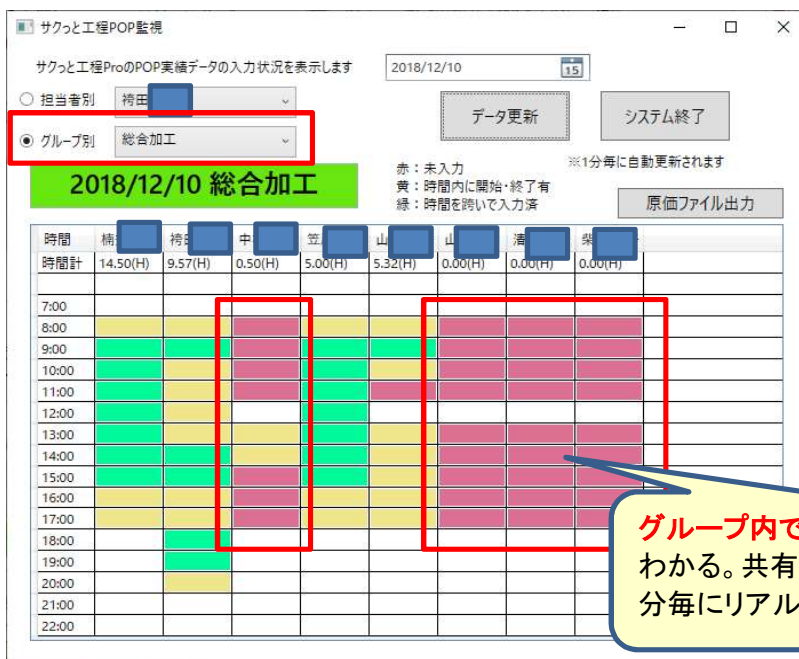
サクっと工程POP監視

サクっと工程ProのPOP実績データの入力状況を表示します

2018/12/10

○ 担当者別 柿田

◉ グループ別 総合加工

データ更新

システム終了

赤：未入力
黄：時間内に開始・終了有
緑：時間を跨いで入力済

※1分毎に自動更新されます

2018/12/10 総合加工

原価ファイル出力

| 時間 | 柿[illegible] | 柿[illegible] | 中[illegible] | 笠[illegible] | 山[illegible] | 山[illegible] | 清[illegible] | 柴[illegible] |
|---|---|---|---|---|---|---|---|---|
| 時間計 | 14.50(H) | 9.57(H) | 0.50(H) | 5.00(H) | 5.32(H) | 0.00(H) | 0.00(H) | 0.00(H) |
| | | | | | | | | |
| 7:00 | | | | | | | | |
| 8:00 | | | | | | | | |
| 9:00 | | | | | | | | |
| 10:00 | | | | | | | | |
| 11:00 | | | | | | | | |
| 12:00 | | | | | | | | |
| 13:00 | | | | | | | | |
| 14:00 | | | | | | | | |
| 15:00 | | | | | | | | |
| 16:00 | | | | | | | | |
| 17:00 | | | | | | | | |
| 18:00 | | | | | | | | |
| 19:00 | | | | | | | | |
| 20:00 | | | | | | | | |
| 21:00 | | | | | | | | |
| 22:00 | | | | | | | | |

グループ内で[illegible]
わかる。共有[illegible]
分毎にリアル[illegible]